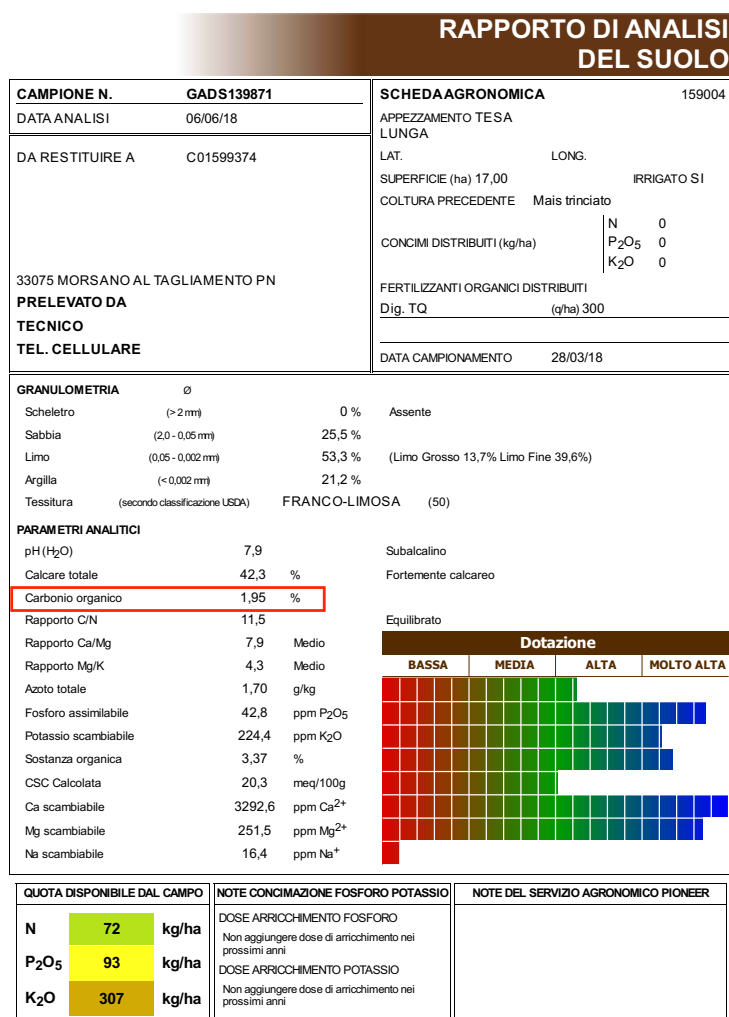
RAPPORTO DI ANALISI
DEL SUOLO

| CAMPIONE N. | GADS139871 |
|---|---|
| DATA ANALISI | 06/06/18 |

DA RESTITUIRE A C01599374

33075 MORSANO AL TAGLIAMENTO PN
PRELEVATO DA
TECNICO
TEL. CELLULARE

SCHEDA AGRONOMICA 159004
APPEZZAMENTO TESA LUNGA
LAT. LONG.
SUPERFICIE (ha) 17,00 IRRIGATO SI
COLTURA PRECEDENTE Mais trinciato
CONCIMI DISTRIBUITI (kg/ha) N 0 $P_2O_5$ 0 $K_2O$ 0
FERTILIZZANTI ORGANICI DISTRIBUITI
Dig. TQ (q/ha) 300
DATA CAMPIONAMENTO 28/03/18

GRANULOMETRIA Ø
| Scheletro | (> 2 mm) | 0 % | Assente |
|---|---|---|---|
| Sabbia | (2,0 - 0,05 mm) | 25,5 % | |
| Limo | (0,05 - 0,002 mm) | 53,3 % | (Limo Grosso 13,7% Limo Fine 39,6%) |
| Argilla | (< 0,002 mm) | 21,2 % | |
| Tessitura | (secondo classificazione USDA) | FRANCO-LIMOSA | (50) |

PARAMETRI ANALITICI
| pH ($H_2O$) | 7,9 | | Subalcalino |
|---|---|---|---|
| Calcare totale | 42,3 | % | Fortemente calcareo |
| Carbonio organico | 1,95 | % | |
| Rapporto C/N | 11,5 | | Equilibrato |
| Rapporto Ca/Mg | 7,9 | Medio | |
| Rapporto Mg/K | 4,3 | Medio | |
| Azoto totale | 1,70 | g/kg | |
| Fosforo assimilabile | 42,8 | ppm $P_2O_5$ | |
| Potassio scambiabile | 224,4 | ppm $K_2O$ | |
| Sostanza organica | 3,37 | % | |
| CSC Calcolata | 20,3 | meq/100g | |
| Ca scambiabile | 3292,6 | ppm $Ca^{2+}$ | |
| Mg scambiabile | 251,5 | ppm $Mg^{2+}$ | |
| Na scambiabile | 16,4 | ppm $Na^+$ | |

Dotazione
BASSA | MEDIA | ALTA | MOLTO ALTA

QUOTA DISPONIBILE DAL CAMPO
| N | 72 | kg/ha |
|---|---|---|
| $P_2O_5$ | 93 | kg/ha |
| $K_2O$ | 307 | kg/ha |

NOTE CONCIMAZIONE FOSFORO POTASSIO
DOSE ARRICCHIMENTO FOSFORO
Non aggiungere dose di arricchimento nei prossimi anni
DOSE ARRICCHIMENTO POTASSIO
Non aggiungere dose di arricchimento nei prossimi anni

NOTE DEL SERVIZIO AGRONOMICO PIONEER